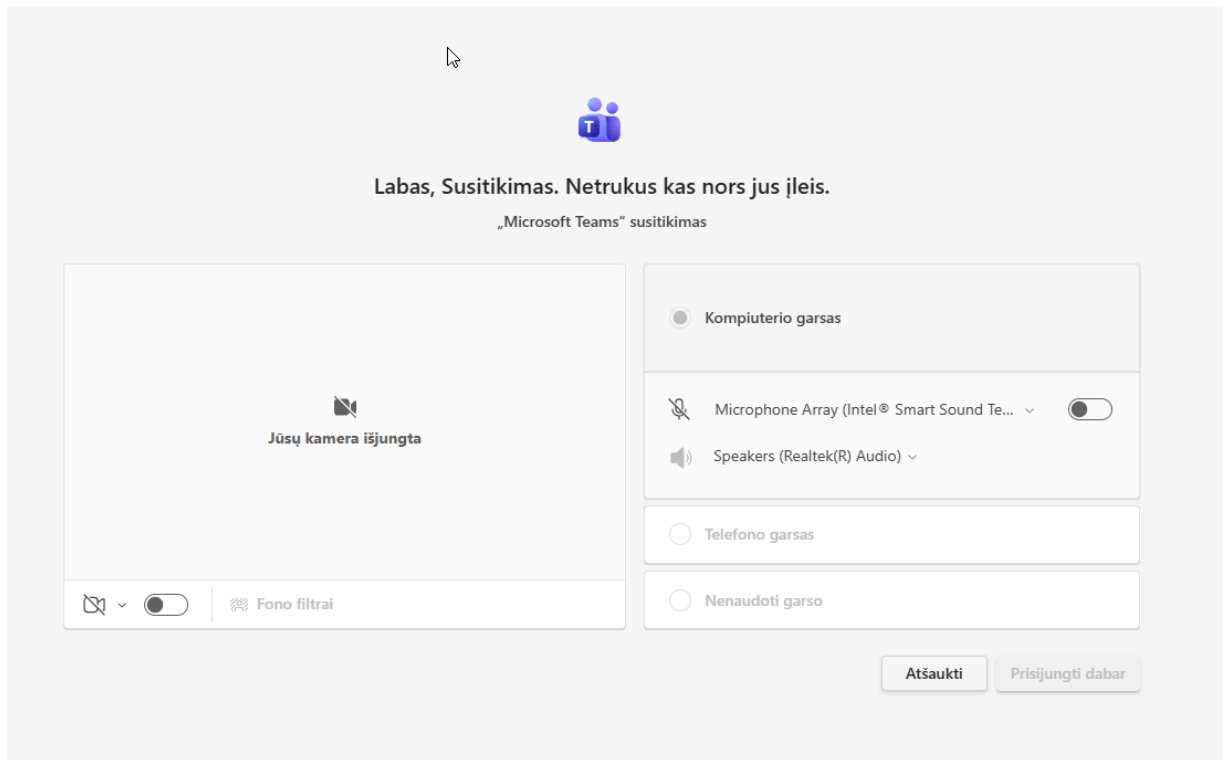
Labas, Susitikimas. Netrukus kas nors jus įleis.

„Microsoft Teams" susitikimas

Jūsų kamera išjungta

Fono filtrai

Kompiuterio garsas

Microphone Array (Intel® Smart Sound Te...

Speakers (Realtek(R) Audio)

Telefono garsas

Nenaudoti garso

Atšaukti

Prisijungti dabar